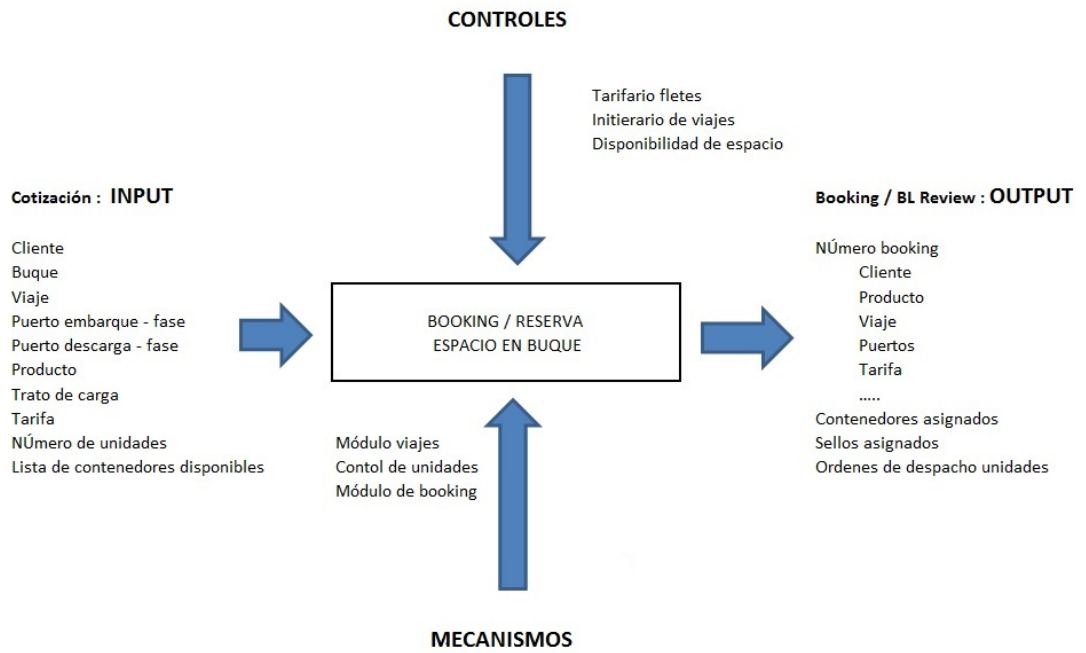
CONTROLES

Tarifario fletes
Initierario de viajes
Disponibilidad de espacio

Cotización : INPUT

Cliente
Buque
Viaje
Puerto embarque - fase
Puerto descarga - fase
Producto
Trato de carga
Tarifa
NÚmero de unidades
Lista de contenedores disponibles

BOOKING / RESERVA
ESPACIO EN BUQUE

Booking / BL Review : OUTPUT

NÚmero booking
Cliente
Producto
Viaje
Puertos
Tarifa
.....
Contenedores asignados
Sellos asignados
Ordenes de despacho unidades

Módulo viajes
Contol de unidades
Módulo de booking

MECANISMOS